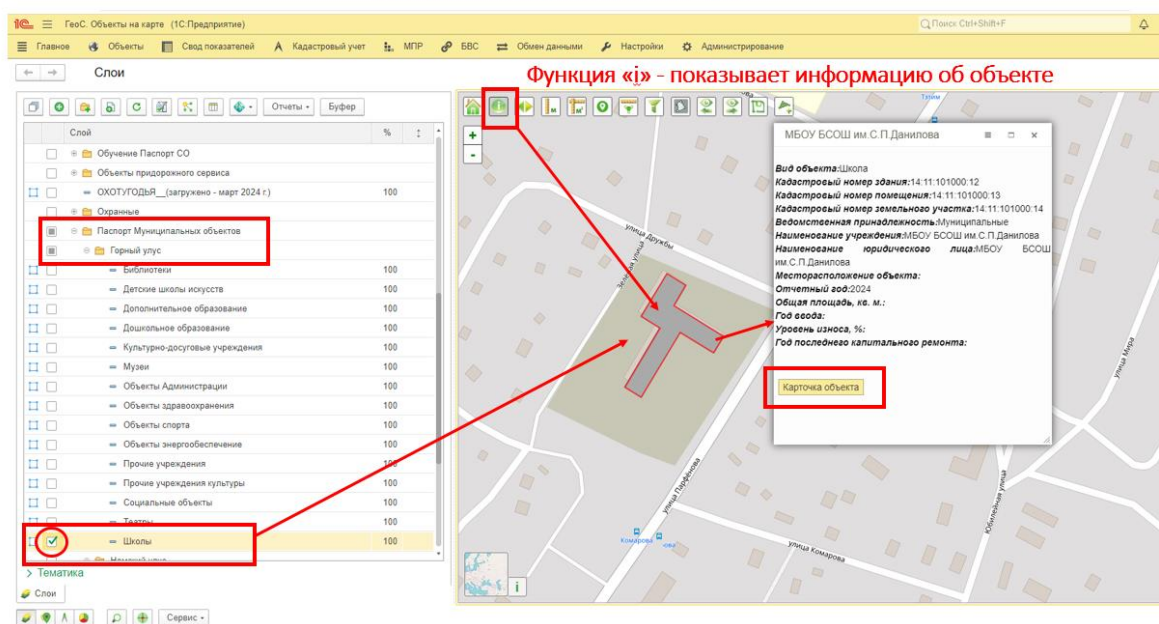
1С ГеоС. Объекты на карте (1С:Предприятие)

Поиск Ctrl+Shift+F

Главное Объекты Свод показателей Кадастровый учет МПР БВС Обмен данными Настройки Администрирование

Слои

Функция «i» - показывает информацию об объекте

Отчеты Буфер

| Слой | % |
|---|---|
| Обучение Паспорт СО | |
| Объекты придорожного сервиса | |
| ОХОТУГОДЬЯ__(загружено - март 2024 г.) | 100 |
| Охранные | |
| Паспорт Муниципальных объектов | |
| Горный улус | |
| Библиотеки | 100 |
| Детские школы искусств | 100 |
| Дополнительное образование | 100 |
| Дошкольное образование | 100 |
| Культурно-досуговые учреждения | 100 |
| Музеи | 100 |
| Объекты Администрации | 100 |
| Объекты здравоохранения | 100 |
| Объекты спорта | 100 |
| Объекты энергообеспечение | 100 |
| Прочие учреждения | 100 |
| Прочие учреждения культуры | 100 |
| Социальные объекты | 100 |
| Театры | 100 |
| Школы | 100 |
| Намский улус | |

> Тематика
Слои

Сервис

МБОУ БСОШ им.С.П.Данилова

Вид объекта:Школа
Кадастровый номер здания:14:11:101000:12
Кадастровый номер помещения:14:11:101000:13
Кадастровый номер земельного участка:14:11:101000:14
Ведомственная принадлежность:Муниципальные
Наименование учреждения:МБОУ БСОШ им.С.П.Данилова
Наименование юридического лица:МБОУ БСОШ им.С.П.Данилова
Месторасположение объекта:
Отчетный год:2024
Общая площадь, кв. м.:
Год ввода:
Уровень износа, %:
Год последнего капитального ремонта:

Карточка объекта

улица Дружбы
Зелёная улица
улица Порфирьева
улица Комарова
Комарова
улица Мира
Юбилейная улица